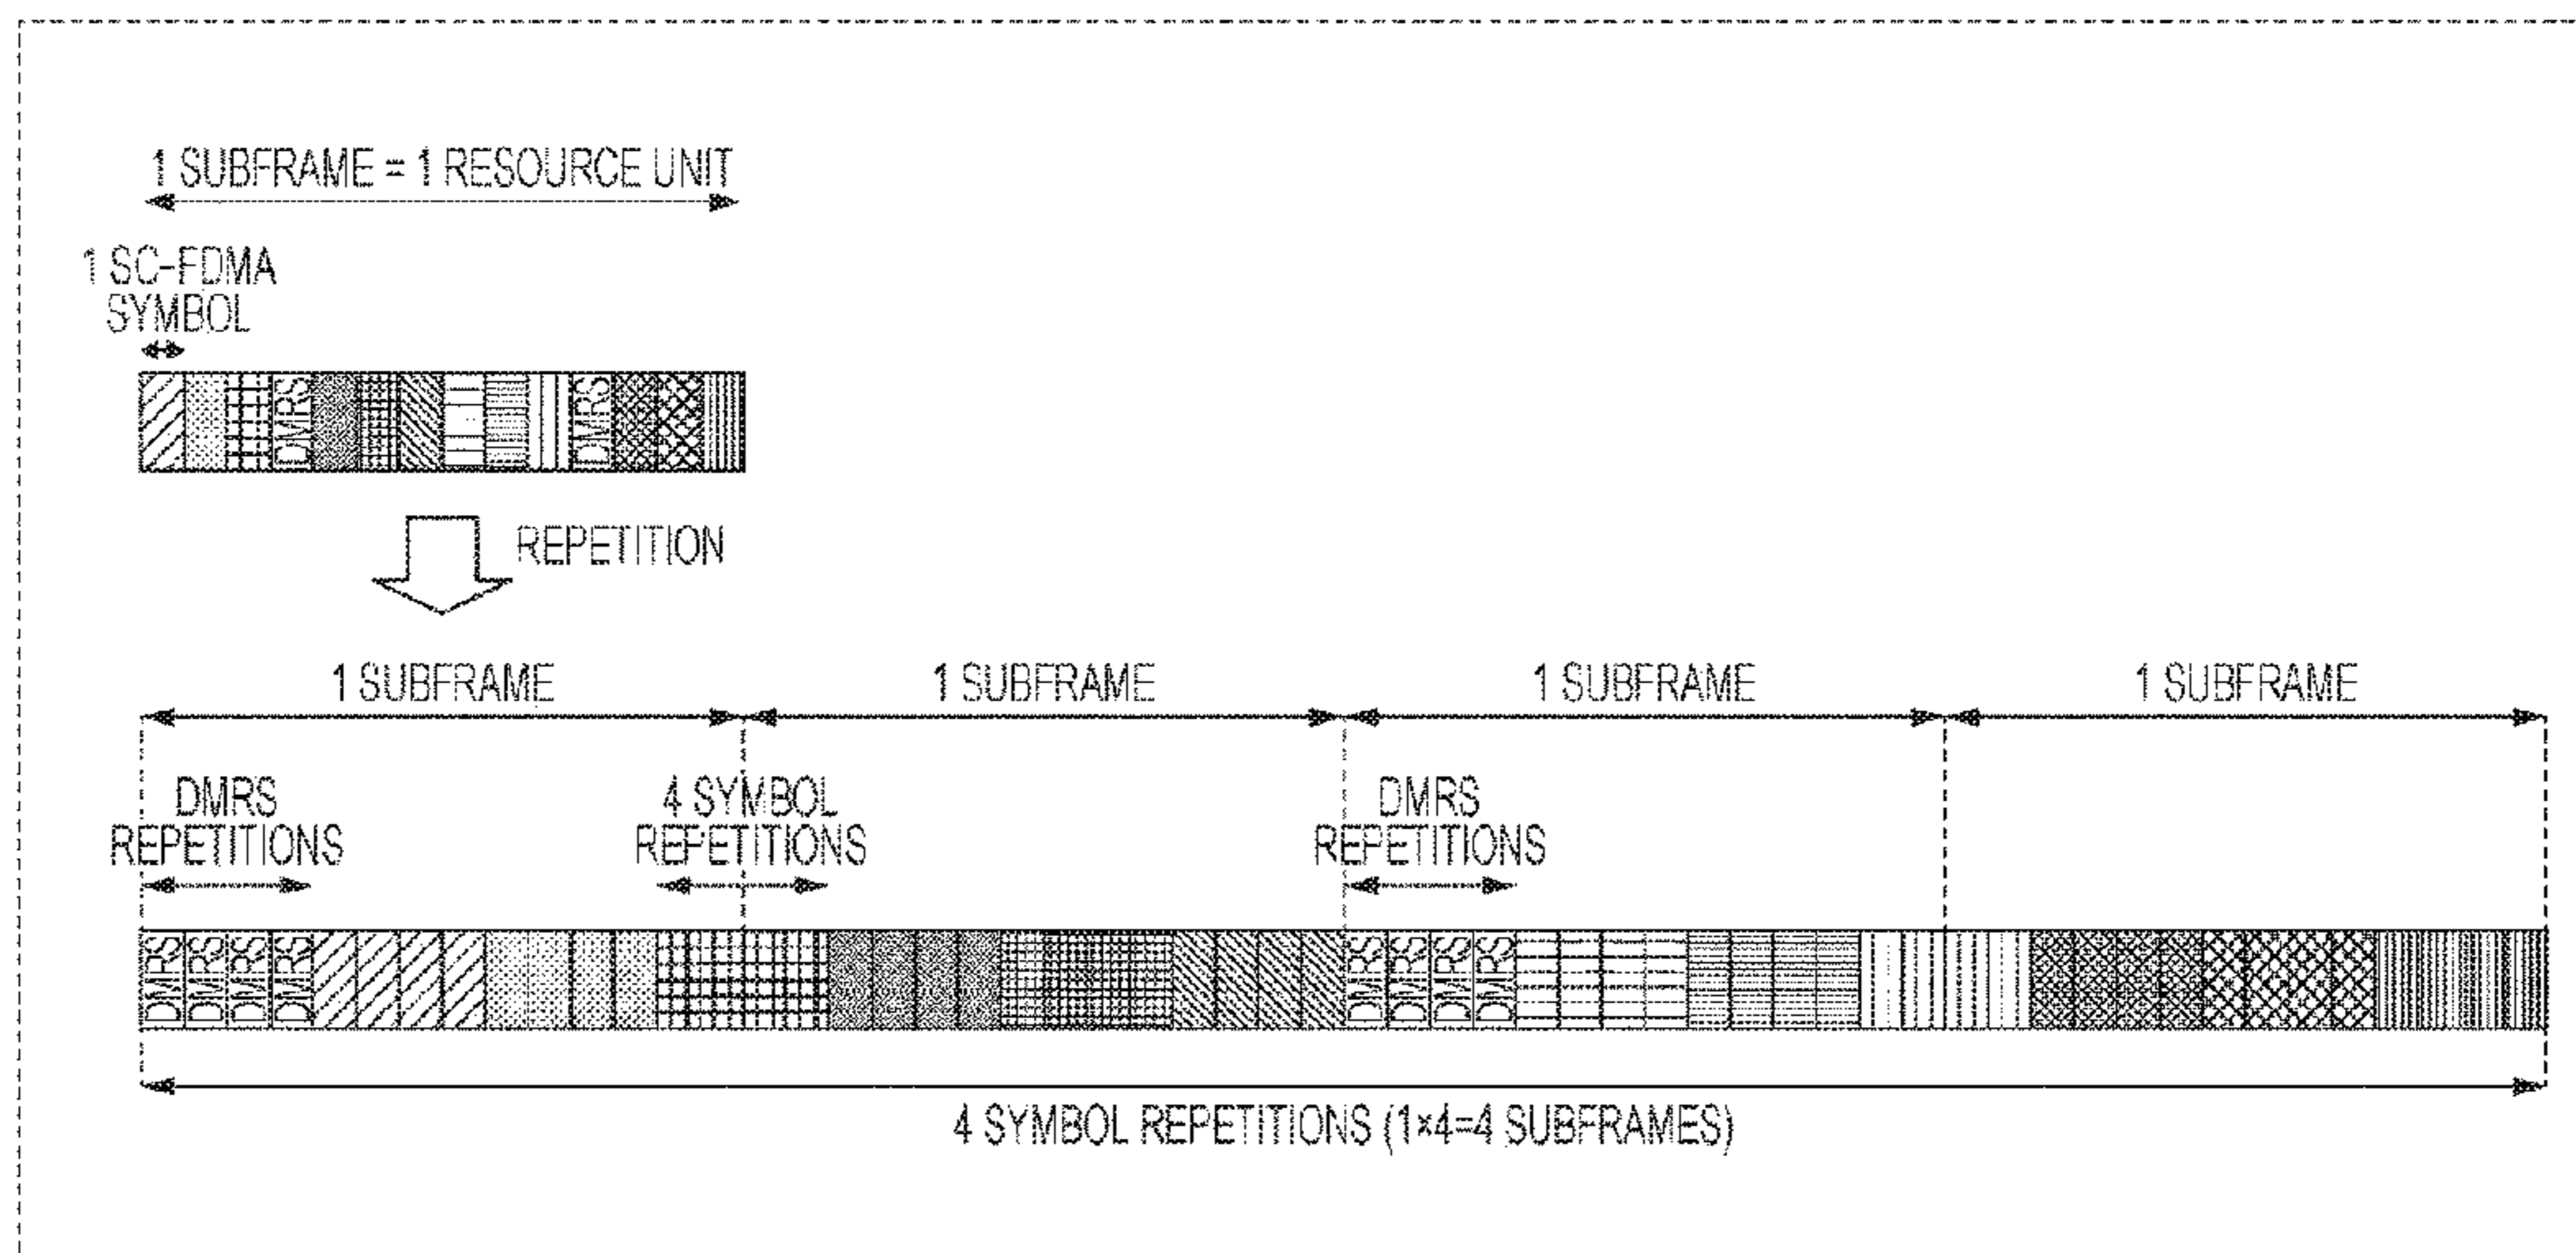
1 SUBFRAME = 1 RESOURCE UNIT

1 SC-FDMA SYMBOL

DMRS DMRS

REPETITION

1 SUBFRAME 1 SUBFRAME 1 SUBFRAME 1 SUBFRAME

DMRS REPETITIONS

4 SYMBOL REPETITIONS

DMRS REPETITIONS

DMRS DMRS DMRS DMRS DMRS DMRS DMRS DMRS

4 SYMBOL REPETITIONS (1×4=4 SUBFRAMES)